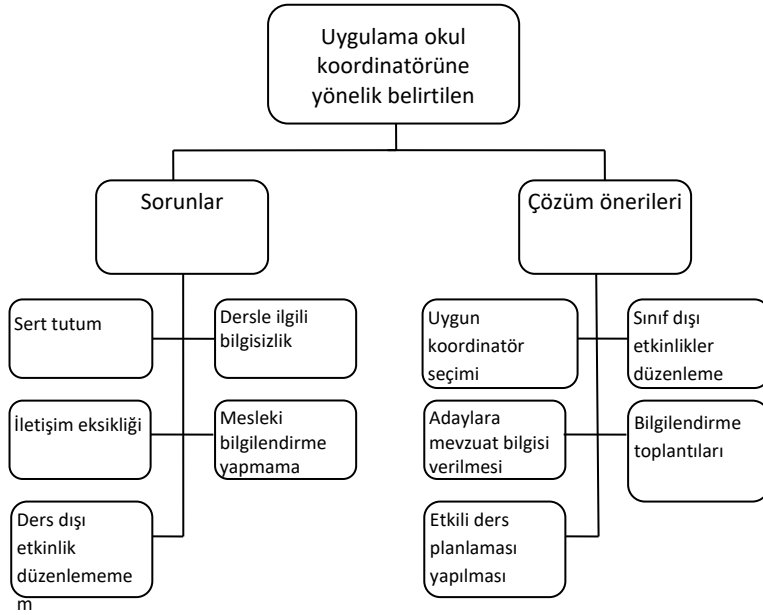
Uygulama okul koordinatörüne yönelik belirtilen

Sorunlar

Sert tutum

Dersle ilgili bilgisizlik

İletişim eksikliği

Mesleki bilgilendirme yapmama

Ders dışı etkinlik düzenlememe m

Çözüm önerileri

Uygun koordinatör seçimi

Sınıf dışı etkinlikler düzenleme

Adaylara mevzuat bilgisi verilmesi

Bilgilendirme toplantıları

Etkili ders planlaması yapılması